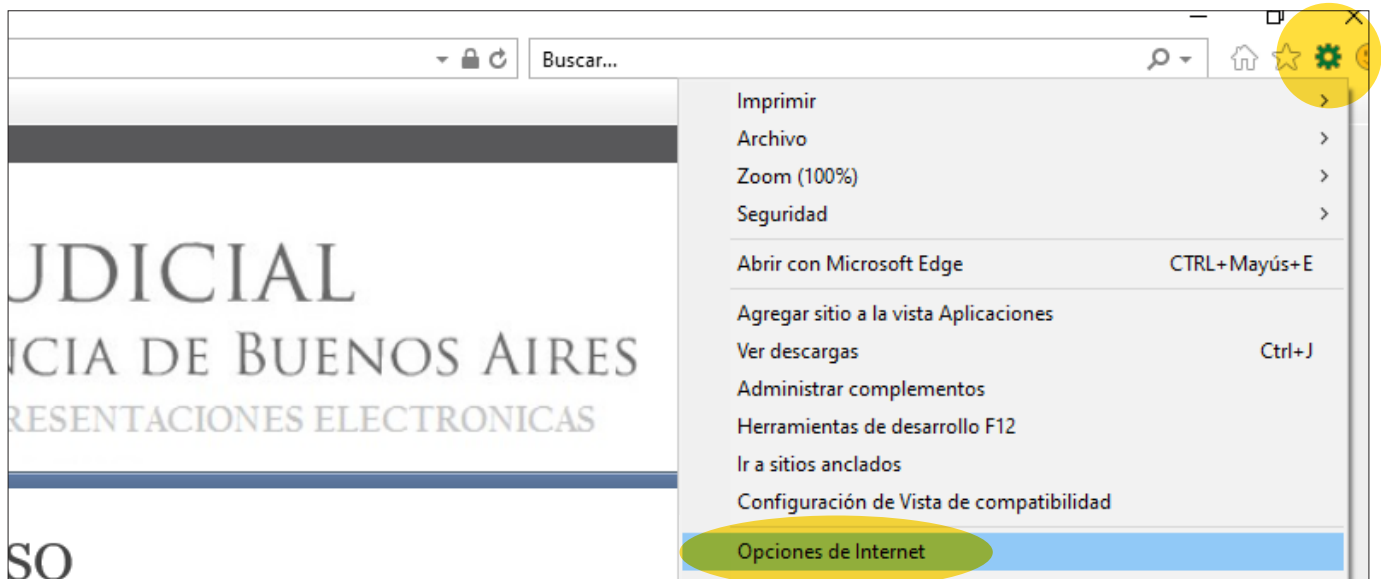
Buscar...

UDICIAL
NCIA DE BUENOS AIRES
RESENTACIONES ELECTRONICAS

SO

Imprimir
Archivo
Zoom (100%)
Seguridad
Abrir con Microsoft Edge CTRL+Mayús+E
Agregar sitio a la vista Aplicaciones
Ver descargas Ctrl+J
Administrar complementos
Herramientas de desarrollo F12
Ir a sitios anclados
Configuración de Vista de compatibilidad
Opciones de Internet